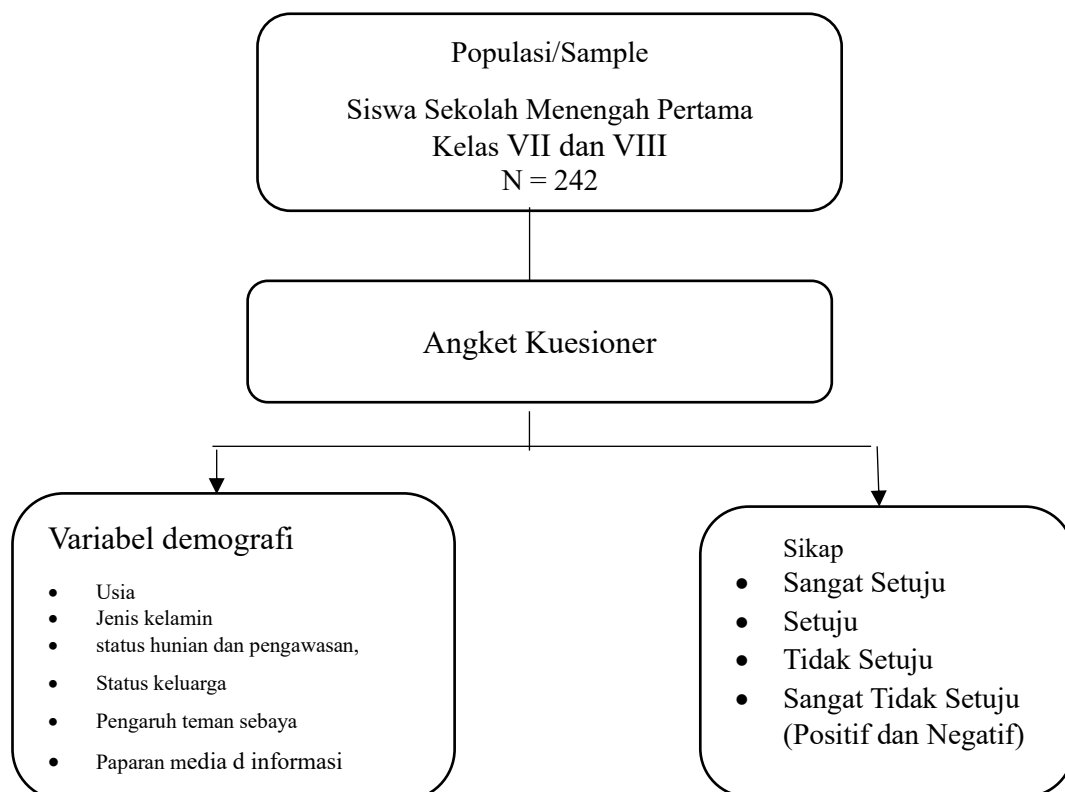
Populasi/Sample

Siswa Sekolah Menengah Pertama
Kelas VII dan VIII
N = 242

Angket Kuesioner

Variabel demografi

- Usia
- Jenis kelamin
- status hunian dan pengawasan,
- Status keluarga
- Pengaruh teman sebaya
- Paparan media d informasi

Sikap

- Sangat Setuju
- Setuju
- Tidak Setuju
- Sangat Tidak Setuju
(Positif dan Negatif)